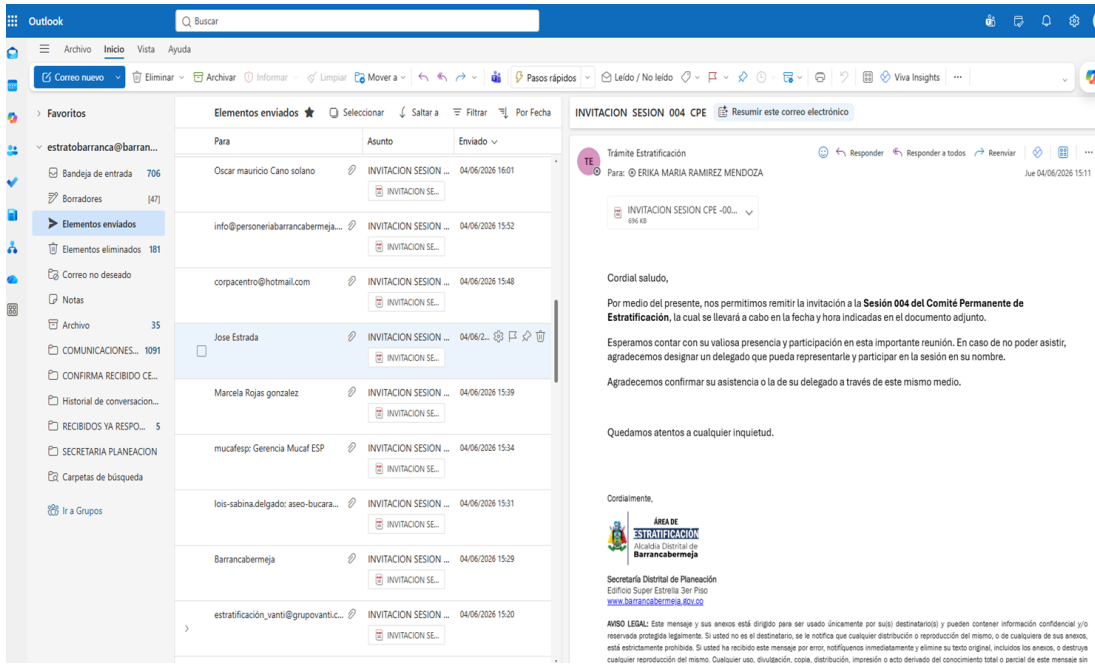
Outlook

Buscar

Archivo Inicio Vista Ayuda

Correo nuevo | Eliminar | Archivar | Informar | Limpiar | Mover a | Pasos rápidos | Leído / No leído | Viva Insights | ···

Favoritos

estratobarranca@barran...

Bandeja de entrada 706
Borradores [47]
Elementos enviados
Elementos eliminados 181
Correo no deseado
Notas
Archivo 35
COMUNICACIONES... 1091
CONFIRMA RECIBIDO CE...
Historial de conversacion...
RECIBIDOS YA RESPO... 5
SECRETARIA PLANEACION
Carpetas de búsqueda

Ir a Grupos

Elementos enviados | Seleccionar | Saltar a | Filtrar | Por Fecha

| Para | Asunto | Enviado |
|---|---|---|
| Oscar mauricio Cano solano | INVITACION SESION ... INVITACION SE... | 04/06/2026 16:01 |
| info@personeriabarrancabermeja... | INVITACION SESION ... INVITACION SE... | 04/06/2026 15:52 |
| corpacentro@hotmail.com | INVITACION SESION ... INVITACION SE... | 04/06/2026 15:48 |
| Jose Estrada | INVITACION SESION ... INVITACION SE... | 04/06/2... |
| Marcela Rojas gonzalez | INVITACION SESION ... INVITACION SE... | 04/06/2026 15:39 |
| mucafesp: Gerencia Mucaf ESP | INVITACION SESION ... INVITACION SE... | 04/06/2026 15:34 |
| lois-sabina.delgado; aseo-bucara... | INVITACION SESION ... INVITACION SE... | 04/06/2026 15:31 |
| Barrancabermeja | INVITACION SESION ... INVITACION SE... | 04/06/2026 15:29 |
| estratificación_vanti@grupovanti.c... | INVITACION SESION ... INVITACION SE... | 04/06/2026 15:20 |

INVITACION SESION 004 CPE | Resumir este correo electrónico

TE Trámite Estratificación
Para: ERIKA MARIA RAMIREZ MENDOZA
Responder | Responder a todos | Reenviar
Jue 04/06/2026 15:11

INVITACION SESION CPE -00...
696 KB

Cordial saludo,

Por medio del presente, nos permitimos remitir la invitación a la **Sesión 004 del Comité Permanente de Estratificación**, la cual se llevará a cabo en la fecha y hora indicadas en el documento adjunto.

Esperamos contar con su valiosa presencia y participación en esta importante reunión. En caso de no poder asistir, agradecemos designar un delegado que pueda representarle y participar en la sesión en su nombre.

Agradecemos confirmar su asistencia o la de su delegado a través de este mismo medio.

Quedamos atentos a cualquier inquietud.

Cordialmente,

ÁREA DE ESTRATIFICACIÓN
Alcaldía Distrital de Barrancabermeja

Secretaría Distrital de Planeación
Edificio Super Estrella 3er Piso
www.barrancabermeja.gov.co

AVISO LEGAL: Este mensaje y sus anexos está dirigido para ser usado únicamente por su(s) destinatario(s) y pueden contener información confidencial y/o reservada protegida legalmente. Si usted no es el destinatario, se le notifica que cualquier distribución o reproducción del mismo, o de cualquiera de sus anexos, está estrictamente prohibida. Si usted ha recibido este mensaje por error, notifíquenos inmediatamente y elimine su texto original, incluidos los anexos, o destruya cualquier reproducción del mismo. Cualquier uso, divulgación, copia, distribución, impresión o acto derivado del conocimiento total o parcial de este mensaje sin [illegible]